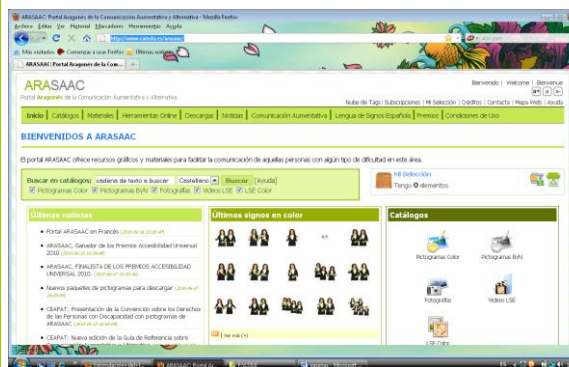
ARASAAC: Portal Aragonés de la Comunicación Aumentativa y Alternativa - Mozilla Firefox
Archivo Editar Ver Historial Marcadores Herramientas Ayuda
http://www.catedu.es/arasaac/
Más visitados Comenzar a usar Firefox Últimas noticias
ARASAAC: Portal Aragonés de la Com...

ARASAAC
Portal Aragonés de la Comunicación Aumentativa y Alternativa

Bienvenido | Welcome | Bienvenue
Nube de Tags | Subscripciones | Mi Selección | Créditos | Contacta | Mapa Web | Ayuda

Inicio | Catálogos | Materiales | Herramientas Online | Descargas | Noticias | Comunicación Aumentativa | Lengua de Signos Española | Premios | Condiciones de Uso

BIENVENIDOS A ARASAAC

El portal ARASAAC ofrece recursos gráficos y materiales para facilitar la comunicación de aquellas personas con algún tipo de dificultad en este área.

Buscar en catálogos: cadena de texto a buscar Castellano Buscar [Ayuda]
Pictogramas Color Pictogramas ByN Fotografías Vídeos LSE LSE Color

Mi Selección
Tengo 0 elementos

Últimas noticias
Portal ARASAAC en Francés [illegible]
ARASAAC, Ganador de los Premios Accesibilidad Universal 2010 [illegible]
ARASAAC, FINALISTA DE LOS PREMIOS ACCESIBILIDAD UNIVERSAL 2010. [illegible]
Nuevos paquetes de pictogramas para descargar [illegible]
CEAPAT: Presentación de la Convención sobre los Derechos de las Personas con Discapacidad con pictogramas de ARASAAC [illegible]
CEAPAT: Nueva edición de la Guía de Referencia sobre

Últimos signos en color
Ver más (+)

Catálogos
Pictogramas Color
Pictogramas ByN
Fotografías
Vídeos LSE
LSE Color